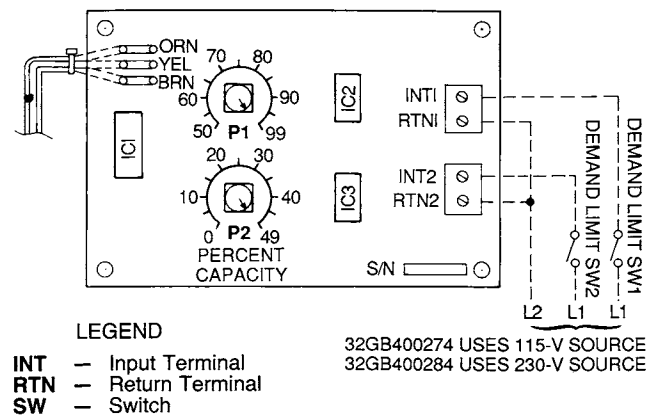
ORN
YEL
BRN

70 80
60 90
50 P1 99

IC1

IC2

20 30
10 40
0 P2 49
PERCENT CAPACITY

IC3

INT1
RTN1

INT2
RTN2

S/N

DEMAND LIMIT SW2
DEMAND LIMIT SW1

L2 L1 L1

32GB400274 USES 115-V SOURCE
32GB400284 USES 230-V SOURCE

LEGEND

**INT** — Input Terminal
**RTN** — Return Terminal
**SW** — Switch